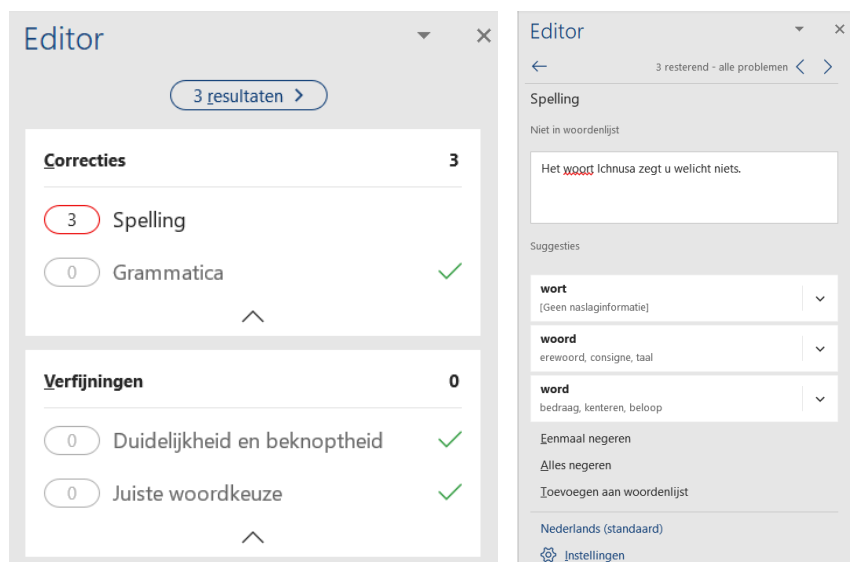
Editor

3 resultaten

Correcties 3

3 Spelling

0 Grammatica

Verfijningen 0

0 Duidelijkheid en beknoptheid

0 Juiste woordkeuze

Editor

3 resterend - alle problemen

Spelling

Niet in woordenlijst

Het woort Ichnusa zegt u welicht niets.

Suggesties

wort
[Geen naslaginformatie]

woord
erewoord, consigne, taal

word
bedraag, kenteren, beloop

Eenmaal negeren

Alles negeren

Toevoegen aan woordenlijst

Nederlands (standaard)

Instellingen